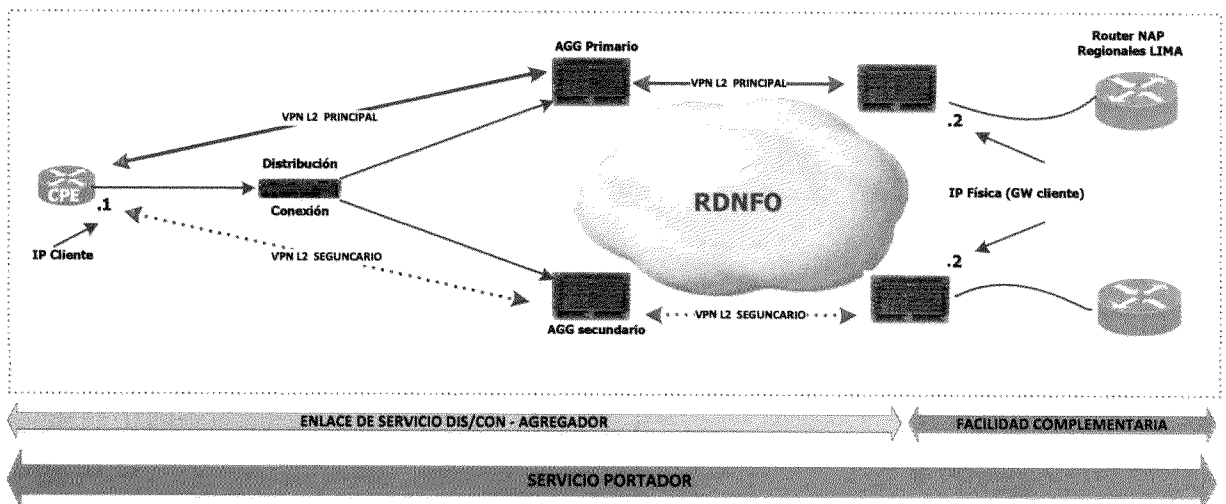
AGG Primario

Router NAP Regionales LIMA

VPN L2 PRINCIPAL

VPN L2 PRINCIPAL

Distribución

CPE

.1

Conexión

RDNFO

.2

IP Física (GW cliente)

IP Cliente

VPN L2 SEGUNCARIO

.2

AGG secundario

VPN L2 SEGUNCARIO

ENLACE DE SERVICIO DIS/CON - AGREGADOR

FACILIDAD COMPLEMENTARIA

SERVICIO PORTADOR